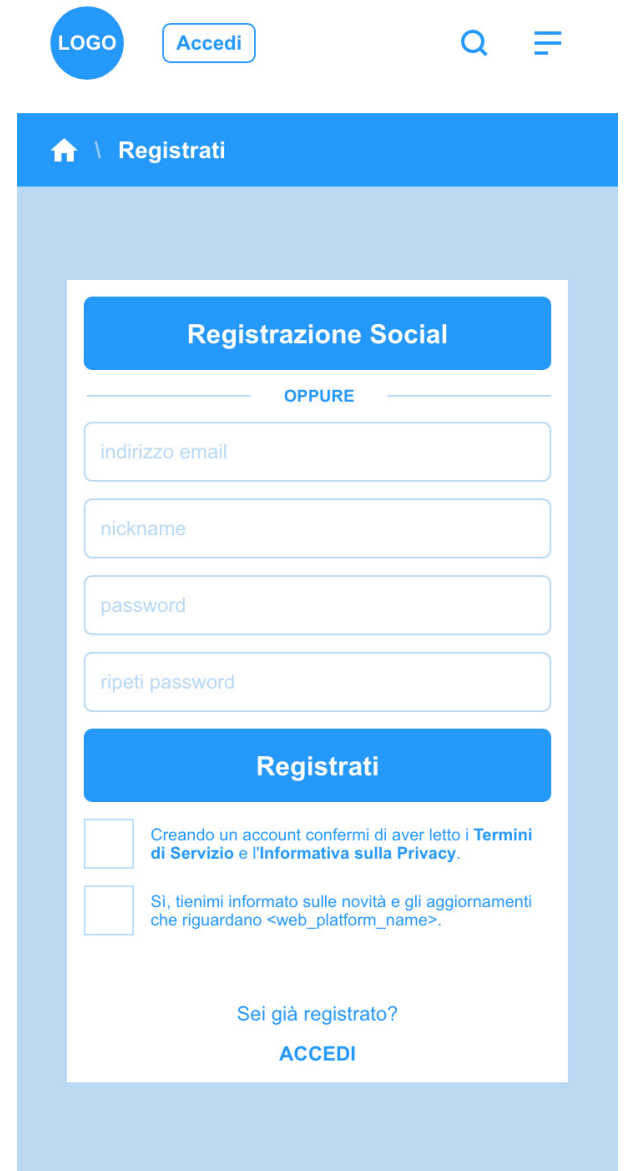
LOGO

Accedi

\ Registrati

Registrazione Social

OPPURE

indirizzo email

nickname

password

ripeti password

Registrati

Creando un account confermi di aver letto i **Termini di Servizio** e l'**Informativa sulla Privacy**.

Sì, tienimi informato sulle novità e gli aggiornamenti che riguardano <web_platform_name>.

Sei già registrato?

ACCEDI